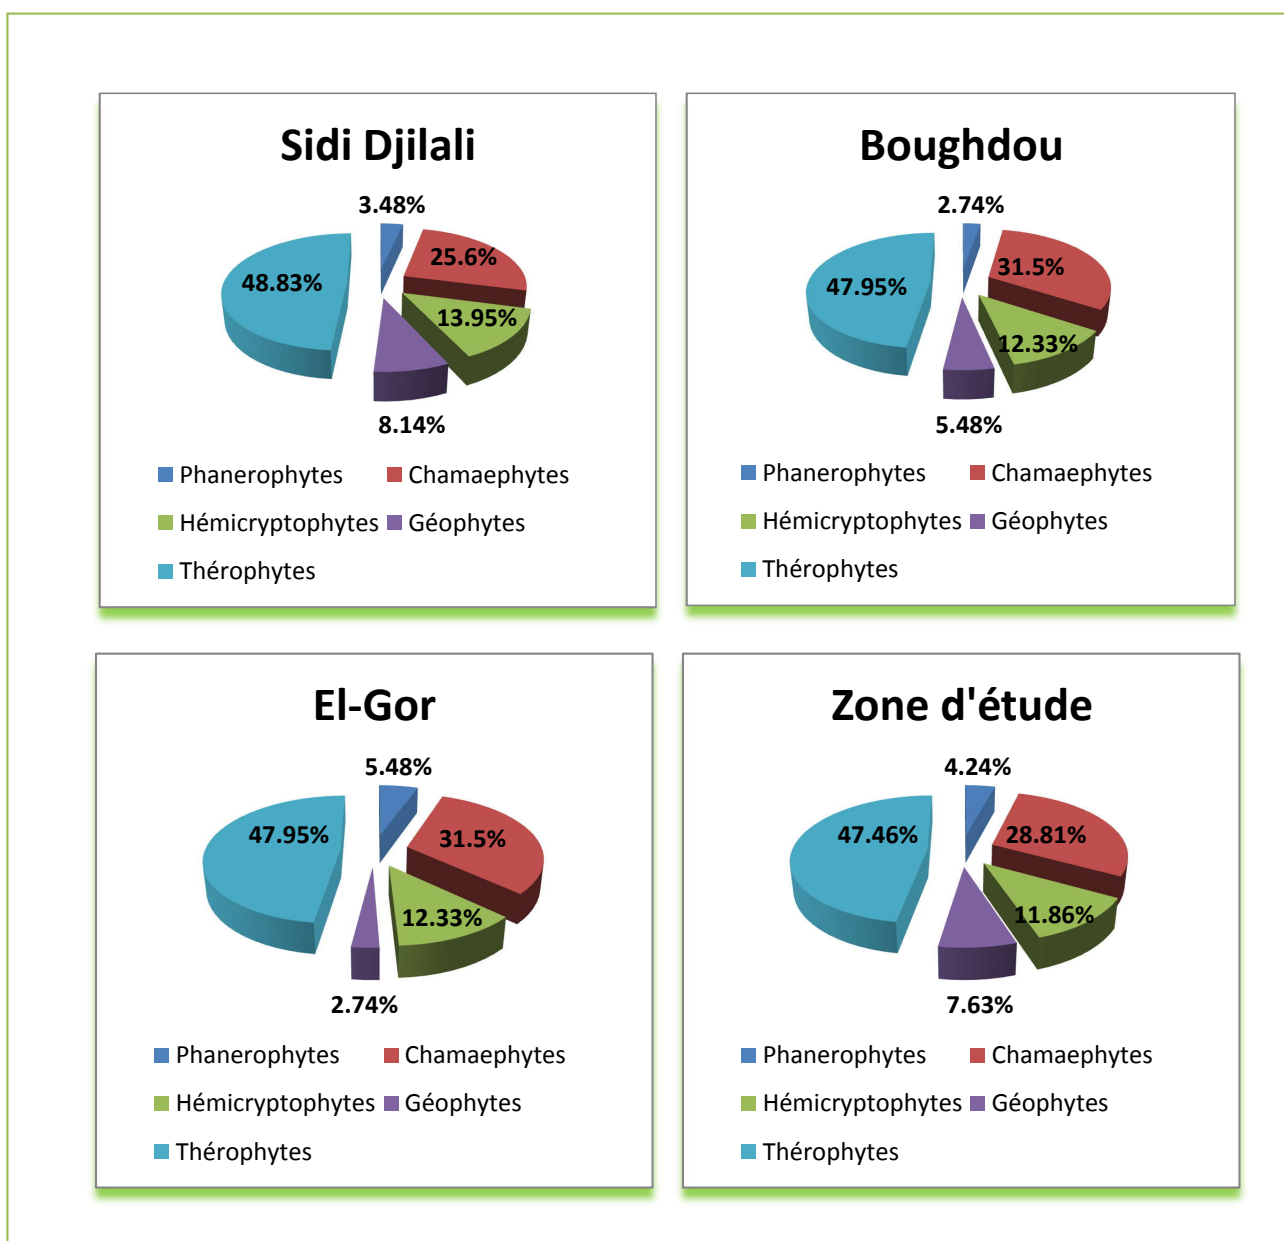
Sidi Djilali

3.48%
25.6%
48.83%
13.95%
8.14%

Phanerophytes
Chamaephytes
Hémicryptophytes
Géophytes
Thérophytes

Boughdou

2.74%
31.5%
47.95%
12.33%
5.48%

Phanerophytes
Chamaephytes
Hémicryptophytes
Géophytes
Thérophytes

El-Gor

5.48%
47.95%
31.5%
12.33%
2.74%

Phanerophytes
Chamaephytes
Hémicryptophytes
Géophytes
Thérophytes

Zone d'étude

4.24%
47.46%
28.81%
11.86%
7.63%

Phanerophytes
Chamaephytes
Hémicryptophytes
Géophytes
Thérophytes